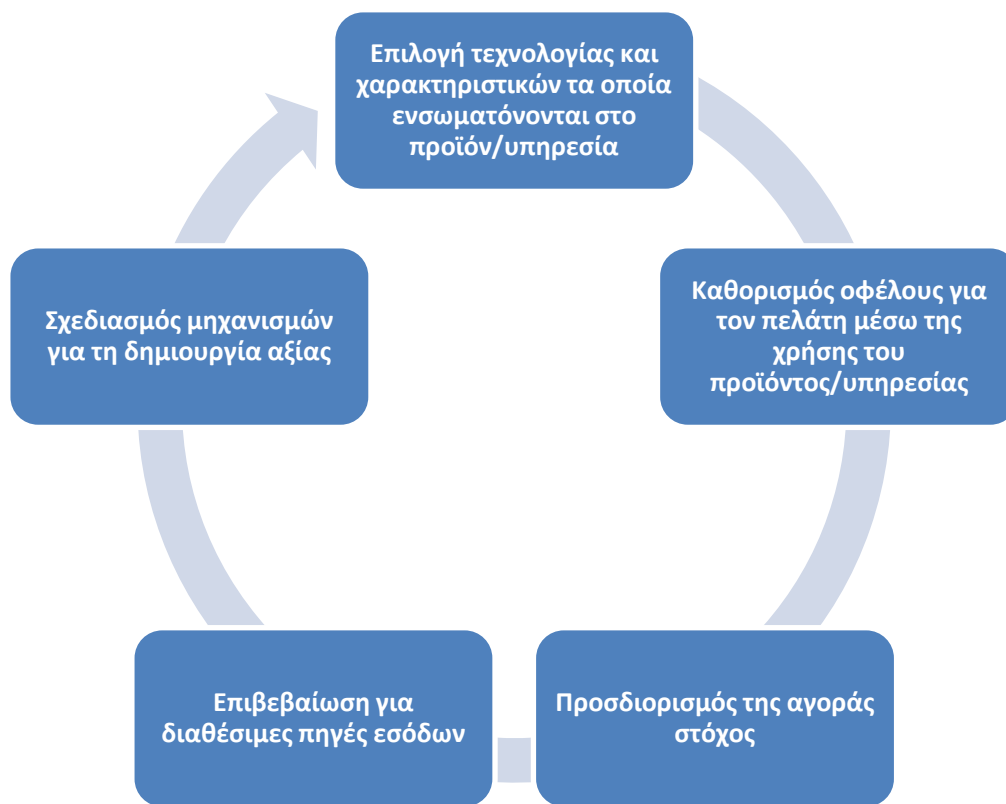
Επιλογή τεχνολογίας και χαρακτηριστικών τα οποία ενσωματόνονται στο προϊόν/υπηρεσία

Καθορισμός οφέλους για τον πελάτη μέσω της χρήσης του προϊόντος/υπηρεσίας

Προσδιορισμός της αγοράς στόχος

Επιβεβαίωση για διαθέσιμες πηγές εσόδων

Σχεδιασμός μηχανισμών για τη δημιουργία αξίας